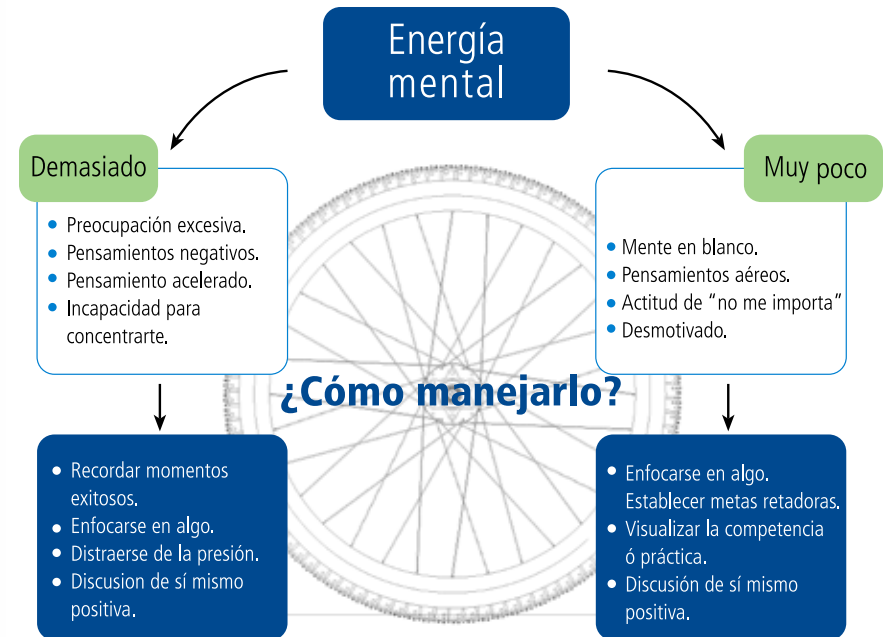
Energía mental

Demasiado

- Preocupación excesiva.
- Pensamientos negativos.
- Pensamiento acelerado.
- Incapacidad para concentrarte.

Muy poco

- Mente en blanco.
- Pensamientos aéreos.
- Actitud de “no me importa”
- Desmotivado.

¿Cómo manejarlo?

- Recordar momentos exitosos.
- Enfocarse en algo.
- Distraerse de la presión.
- Discusion de sí mismo positiva.

- Enfocarse en algo. Establecer metas retadoras.
- Visualizar la competencia ó práctica.
- Discusión de sí mismo positiva.